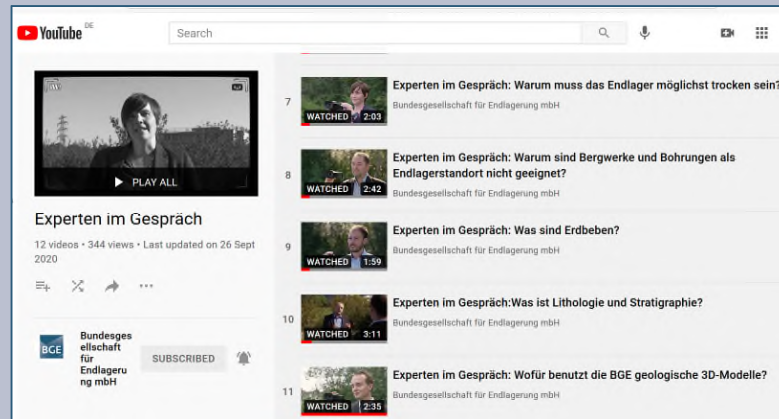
YouTube DE

Search

PLAY ALL

Experten im Gespräch

12 videos • 344 views • Last updated on 26 Sept 2020

BGE

Bundesgesellschaft für Endlagerung mbH

SUBSCRIBED

7
WATCHED 2:03
Experten im Gespräch: Warum muss das Endlager möglichst trocken sein?
Bundesgesellschaft für Endlagerung mbH

8
WATCHED 2:42
Experten im Gespräch: Warum sind Bergwerke und Bohrungen als Endlagerstandort nicht geeignet?
Bundesgesellschaft für Endlagerung mbH

9
WATCHED 1:59
Experten im Gespräch: Was sind Erdbeben?
Bundesgesellschaft für Endlagerung mbH

10
WATCHED 3:11
Experten im Gespräch:Was ist Lithologie und Stratigraphie?
Bundesgesellschaft für Endlagerung mbH

11
WATCHED 2:35
Experten im Gespräch: Wofür benutzt die BGE geologische 3D-Modelle?
Bundesgesellschaft für Endlagerung mbH